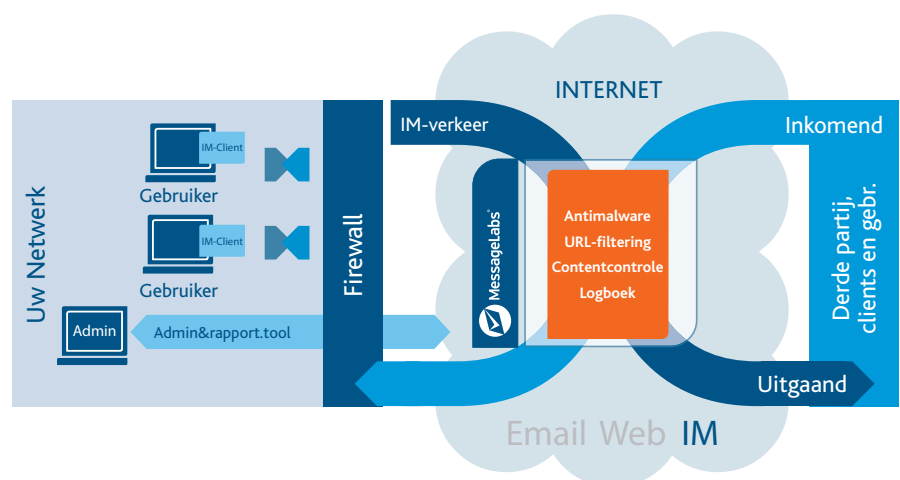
INTERNET

Uw Netwerk

IM-Client
Gebruiker

IM-Client
Gebruiker

Admin
Admin&rapport.tool

Firewall

IM-verkeer

MessageLabs

Antimalware
URL-filtering
Contentcontrole
Logboek

Inkomend

Derde partij, clients en gebr.

Uitgaand

Email Web IM